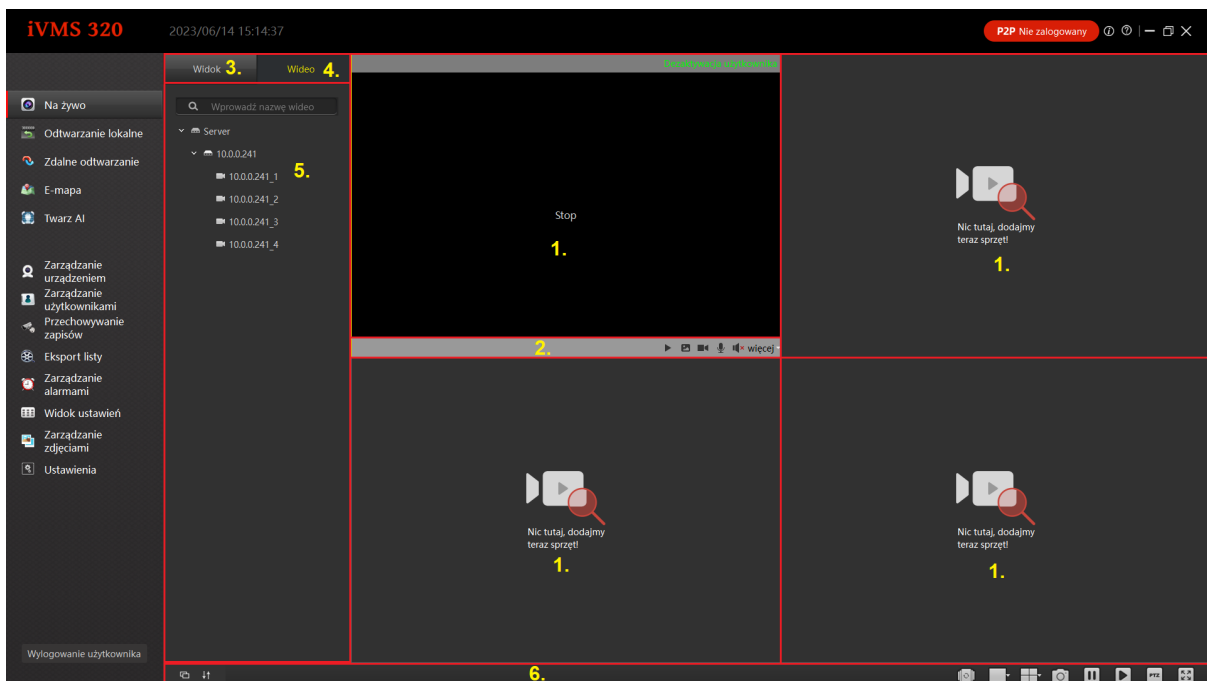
iVMS 320
2023/06/14 15:14:37
P2P Nie zalogowany

Widok 3.
Wideo 4.

Na żywo
Odtwarzanie lokalne
Zdalne odtwarzanie
E-mapa
Twarz AI
Zarządzanie urządzeniem
Zarządzanie użytkownikami
Przechowywanie zapisów
Eksport listy
Zarządzanie alarmami
Widok ustawień
Zarządzanie zdjęciami
Ustawienia

Wylogowanie użytkownika

Wprowadź nazwę wideo
Server
10.0.0.241
5.
10.0.0.241_1
10.0.0.241_2
10.0.0.241_3
10.0.0.241_4

Dezaktywacja użytkownika
Stop
1.
2.
więcej

Nic tutaj, dodajmy teraz sprzęt!
1.

Nic tutaj, dodajmy teraz sprzęt!
1.

Nic tutaj, dodajmy teraz sprzęt!
1.

6.
PTZ